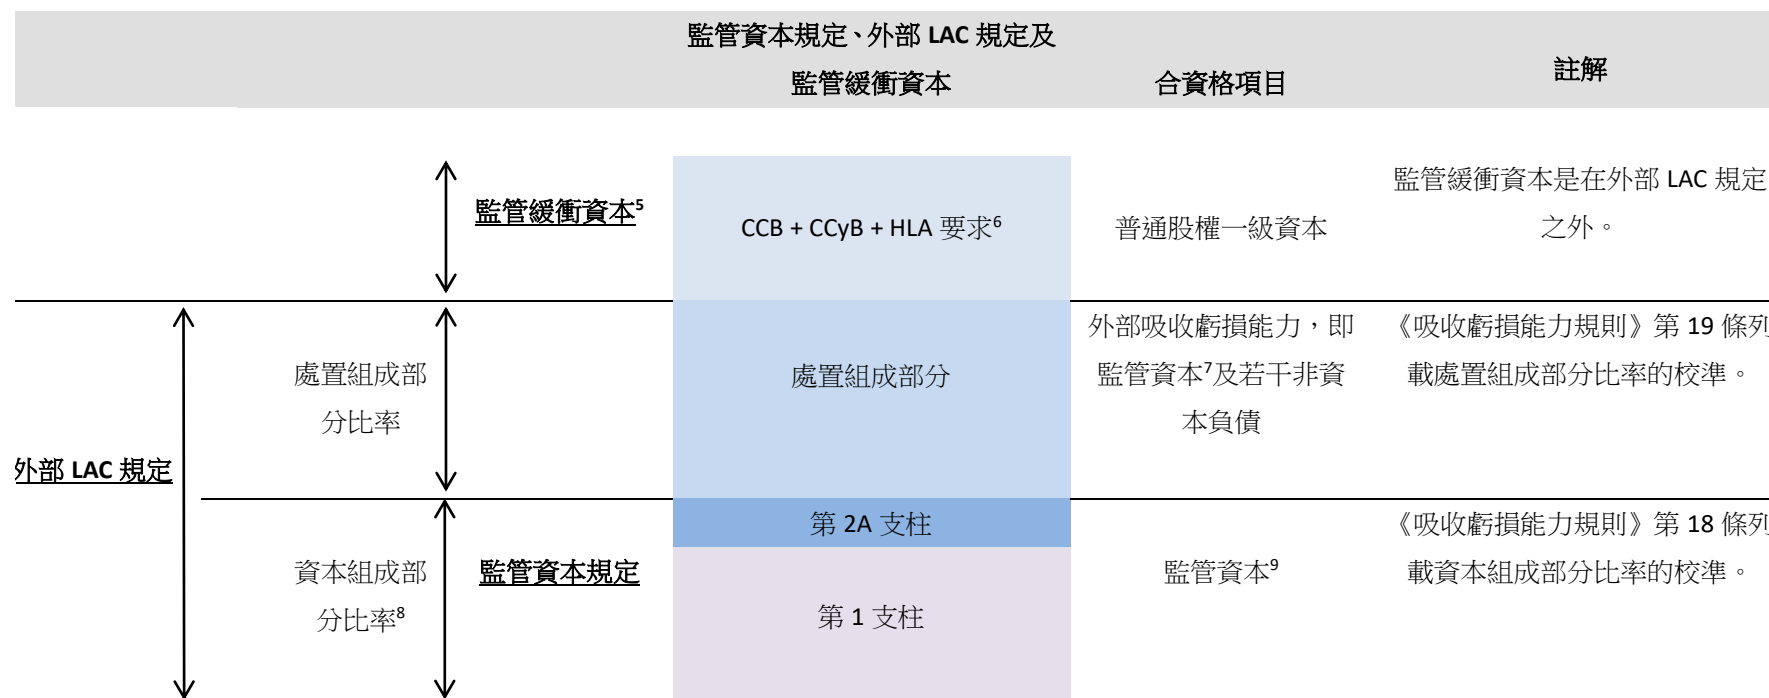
監管資本規定、外部 LAC 規定及 監管緩衝資本

合資格項目

註解

監管緩衝資本$^{5}$

CCB + CCyB + HLA 要求$^{6}$

普通股權一級資本

監管緩衝資本是在外部 LAC 規定之外。

處置組成部分比率

處置組成部分

外部吸收虧損能力，即監管資本$^{7}$及若干非資本負債

《吸收虧損能力規則》第 19 條列載處置組成部分比率的校準。

外部 LAC 規定

第 2A 支柱

資本組成部分比率$^{8}$

監管資本規定

監管資本$^{9}$

《吸收虧損能力規則》第 18 條列載資本組成部分比率的校準。

第 1 支柱